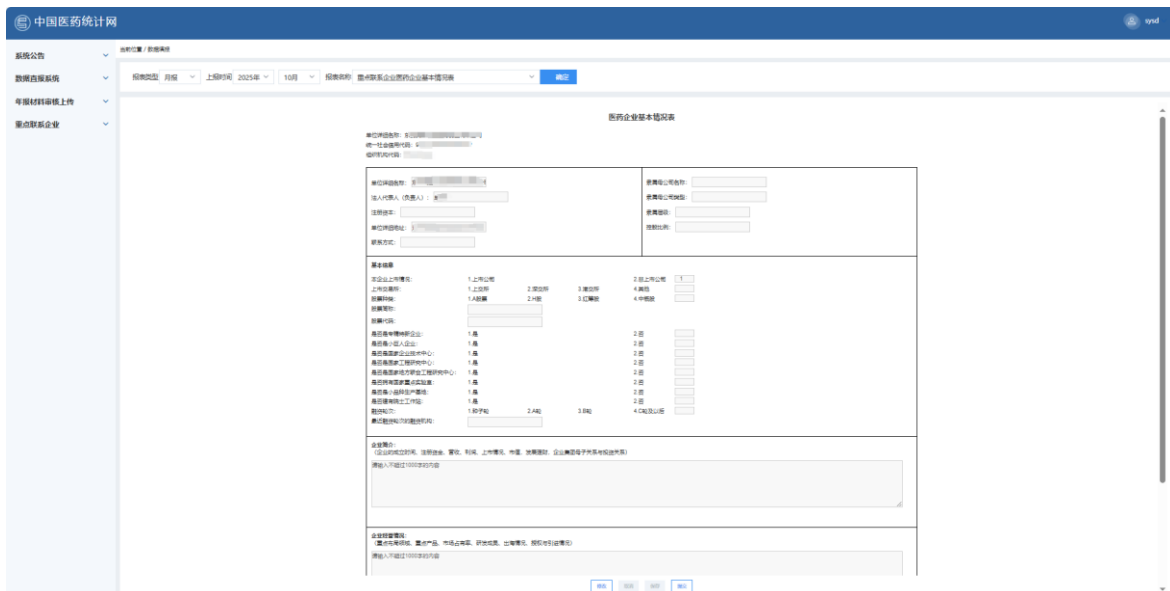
中国医药统计网

sysd

系统公告
数据直报系统
年报材料审核上传
重点联系企业

当前位置 / 数据填报

报表类型: 月报 上报时间: 2025年 10月 报表名称: 重点联系企业医药企业基本情况表 确定

医药企业基本情况表

单位详细名称:
统一社会信用代码:
组织机构代码:

单位详细名称:
法人代表人（负责人）:
注册资本:
单位详细地址:
联系方式:

直属母公司名称:
直属母公司类型:
直属层级:
控制比例:

基本信息

本企业上市情况: 1.上市公司 2.非上市公司 1
上市交易所: 1.上交所 2.深交所 3.港交所 4.其他
股票种类: 1.A股票 2.H股 3.红筹股 4.中概股
股票简称:
股票代码:
是否是专精特新企业: 1.是 2.否
是否是小巨人企业: 1.是 2.否
是否是国家企业技术中心: 1.是 2.否
是否是国家工程研究中心: 1.是 2.否
是否是国家地方联合工程研究中心: 1.是 2.否
是否拥有国家重点实验室: 1.是 2.否
是否是小品种生产基地: 1.是 2.否
是否建有院士工作站: 1.是 2.否
融资轮次: 1.种子轮 2.A轮 3.B轮 4.C轮及以后
最近融资轮次的融资机构:

企业简介:
（企业的成立时间、注册资金、营收、利润、上市情况、市值、发展里程、企业集团母子关系等相关关系）
请输入不超过1000字的内容

企业经营情况:
（重点布局领域、重点产品、市场占有率、研发成果、出海情况、股权投资情况）
请输入不超过1000字的内容

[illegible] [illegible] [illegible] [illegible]